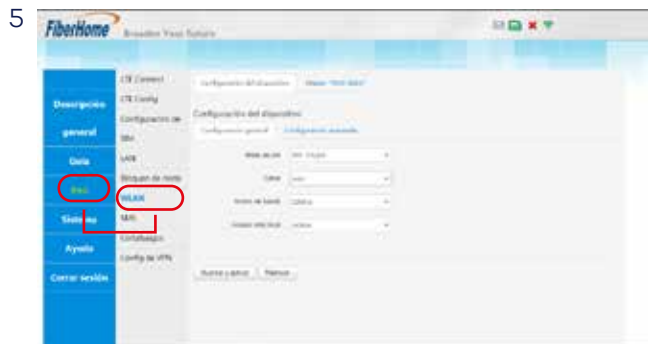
5

FiberHome Broaden Your Future

Descripción general

Guía

Red

Sistema

Ayuda

Cerrar sesión

LTE Connect

LTE Config

Configuración de SIM

LAN

Bloqueo de modo

WLAN

NAT

Cortafuegos

Config de VPN

Configuración del dispositivo

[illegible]

Configuración del dispositivo

Configuración general

Configuración avanzada

Modo de red

Canal

Ancho de banda

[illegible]

Nuevo y guardar

Reiniciar